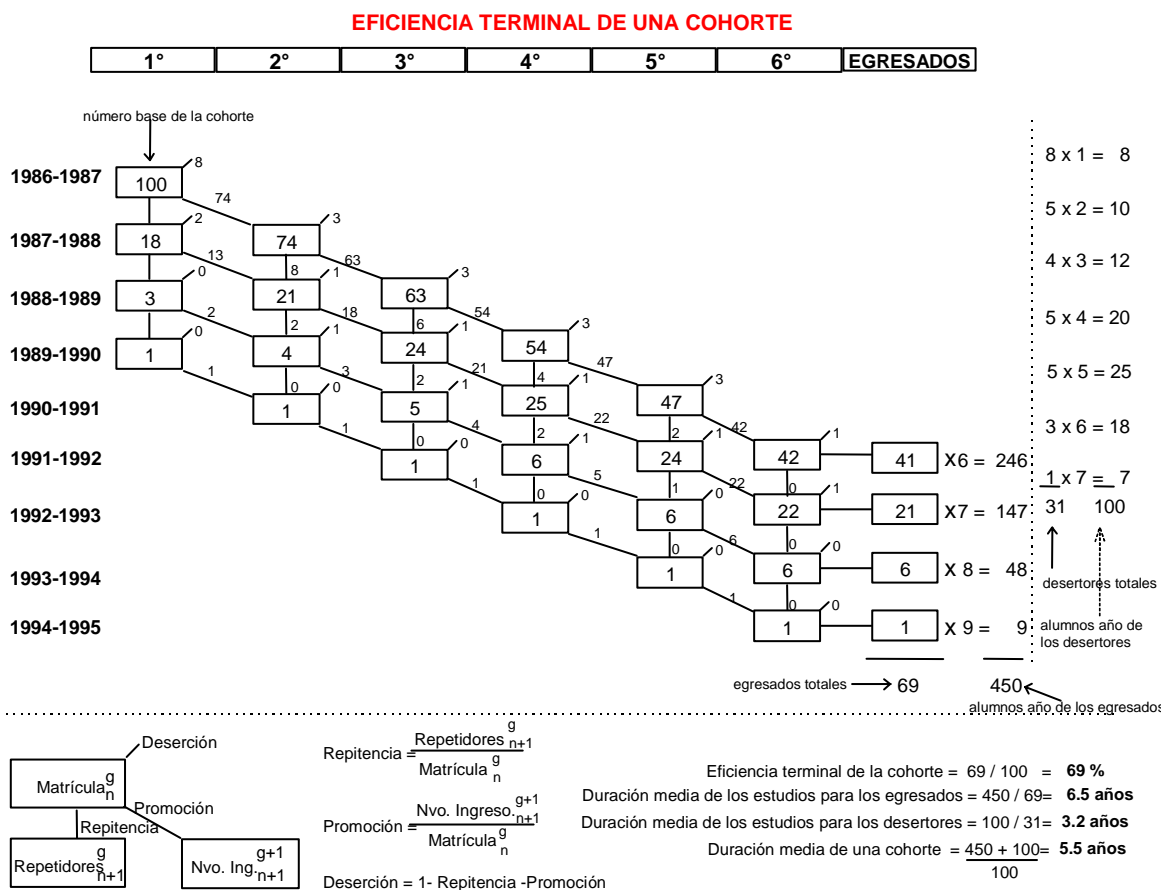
EFICIENCIA TERMINAL DE UNA COHORTE

| 1° | 2° | 3° | 4° | 5° | 6° | EGRESADOS |
|---|---|---|---|---|---|---|

número base de la cohorte

1986-1987
1987-1988
1988-1989
1989-1990
1990-1991
1991-1992
1992-1993
1993-1994
1994-1995

100 8 74
18 2 13 74 3 63 8
3 0 2 21 1 18 63 3 54 6 2
1 0 1 4 1 3 24 1 21 54 3 47 2 4
1 0 1 0 5 1 4 25 1 22 47 3 42 0 2 2
1 0 5 6 1 24 1 22 42 1 0 1
1 0 1 6 0 6 22 1 0
1 0 1 6 0 0
1 0

41 X6 = 246
21 X7 = 147
6 X 8 = 48
1 X 9 = 9

egresados totales → 69
450 alumnos año de los egresados

$8 \times 1 = 8$
$5 \times 2 = 10$
$4 \times 3 = 12$
$5 \times 4 = 20$
$5 \times 5 = 25$
$3 \times 6 = 18$
$1 \times 7 = 7$
31 100
desertores totales
alumnos año de los desertores

Deserción
Matrícula$^g_n$
Promoción
Repitencia
Repetidores$^g_{n+1}$
Nvo. Ing.$^{g+1}_{n+1}$

Repitencia = $\frac{\text{Repetidores}^g_{n+1}}{\text{Matrícula}^g_n}$

Promoción = $\frac{\text{Nvo. Ingreso.}^{g+1}_{n+1}}{\text{Matrícula}^g_n}$

Deserción = 1- Repitencia -Promoción

Eficiencia terminal de la cohorte = 69 / 100 = **69 %**
Duración media de los estudios para los egresados = 450 / 69= **6.5 años**
Duración media de los estudios para los desertores = 100 / 31= **3.2 años**
Duración media de una cohorte = $\frac{450 + 100}{100}$= **5.5 años**